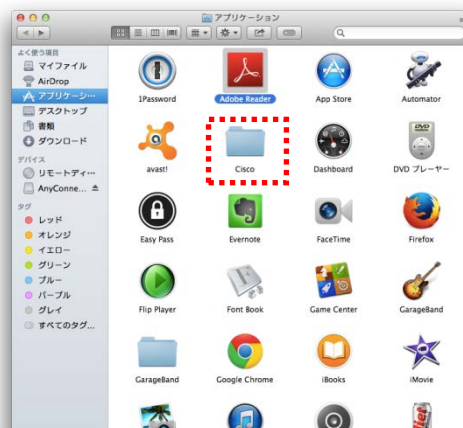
アプリケーション

よく使う項目
マイファイル
AirDrop
アプリケーショ…
デスクトップ
書類
ダウンロード
デバイス
リモートディ…
AnyConne…
タグ
レッド
オレンジ
イエロー
グリーン
ブルー
パープル
グレイ
すべてのタグ…

1Password
Adobe Reader
App Store
Automator
avast!
Cisco
Dashboard
DVD プレーヤー
Easy Pass
Evernote
FaceTime
Firefox
Flip Player
Font Book
Game Center
GarageBand
GarageBand
Google Chrome
iBooks
iMovie